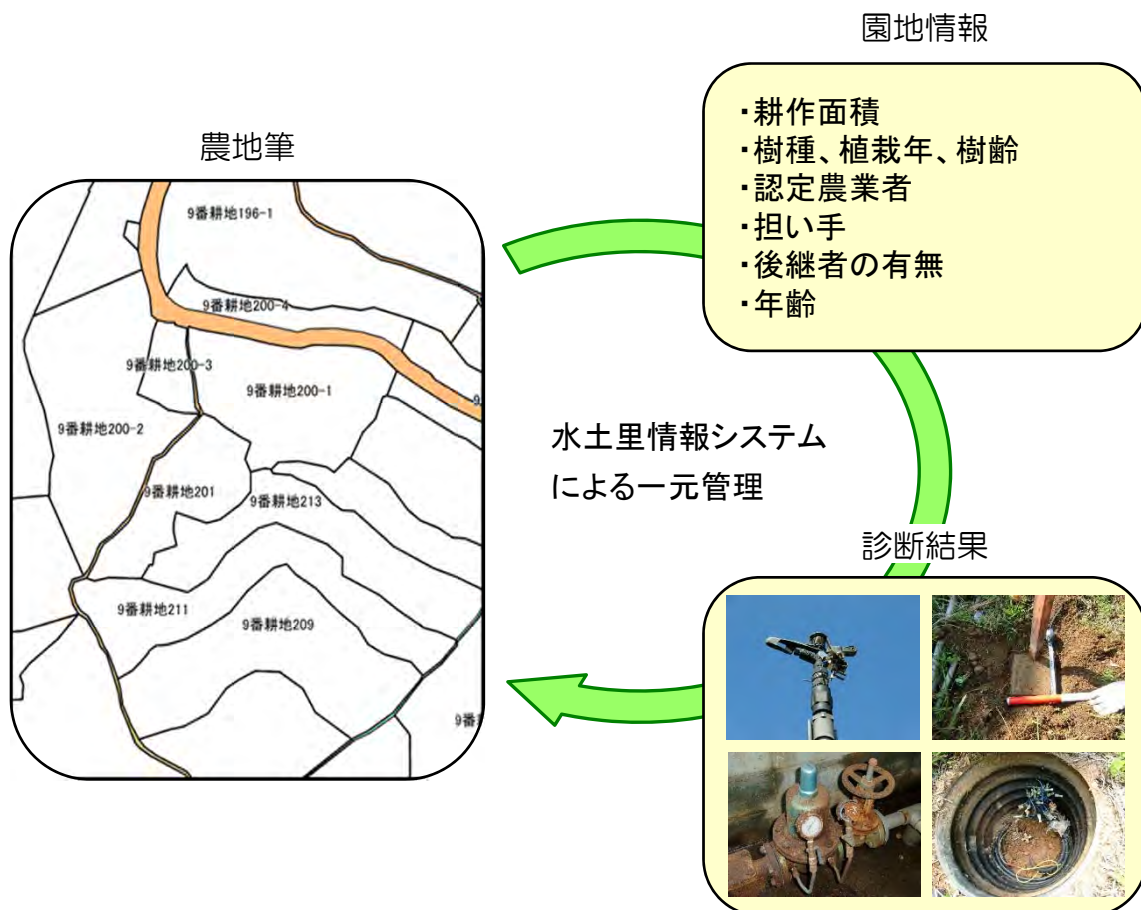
園地情報

・耕作面積
・樹種、植栽年、樹齢
・認定農業者
・担い手
・後継者の有無
・年齢

農地筆

9番耕地196-1
9番耕地200-4
9番耕地200-3
9番耕地200-1
9番耕地200-2
9番耕地201
9番耕地213
9番耕地211
9番耕地209
9番

水土里情報システム
による一元管理

診断結果